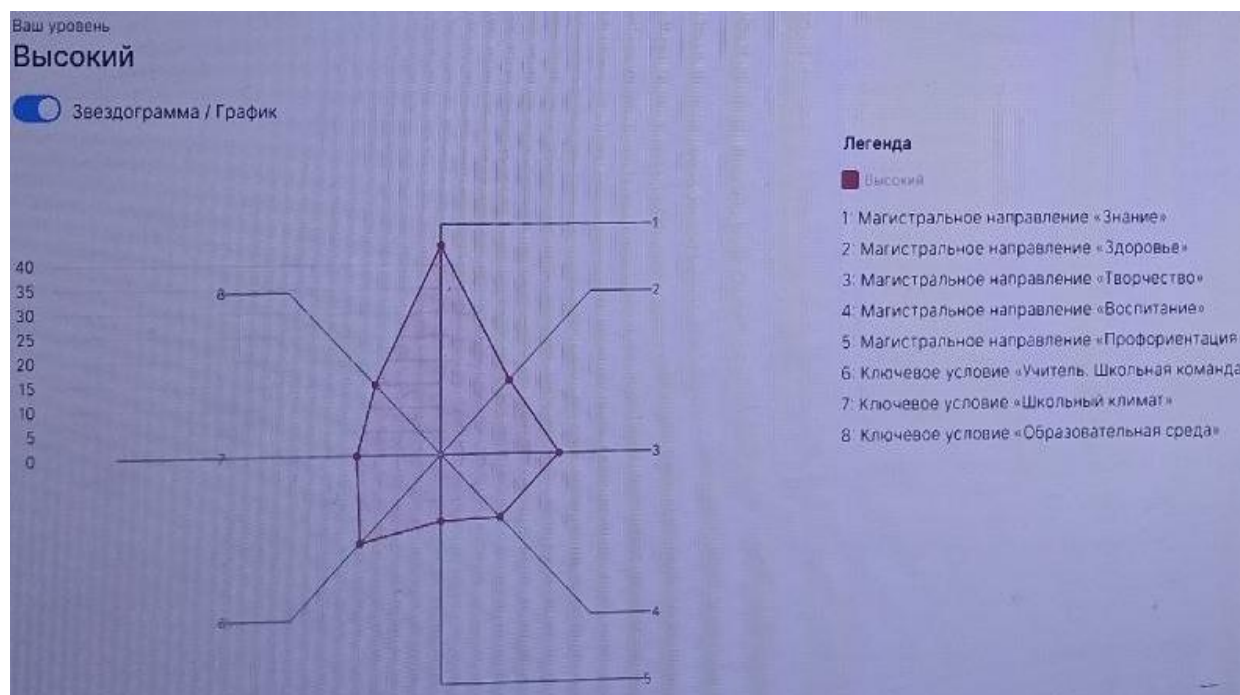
Ваш уровень
Высокий

Звездограмма / График

40
35
30
25
20
15
10
5
0

1
2
3
4
5
6
7
8

Легенда

Высокий

1: Магистральное направление «Знание»
2: Магистральное направление «Здоровье»
3: Магистральное направление «Творчество»
4: Магистральное направление «Воспитание»
5: Магистральное направление «Профориентация
6: Ключевое условие «Учитель. Школьная команда
7: Ключевое условие «Школьный климат»
8: Ключевое условие «Образовательная среда»